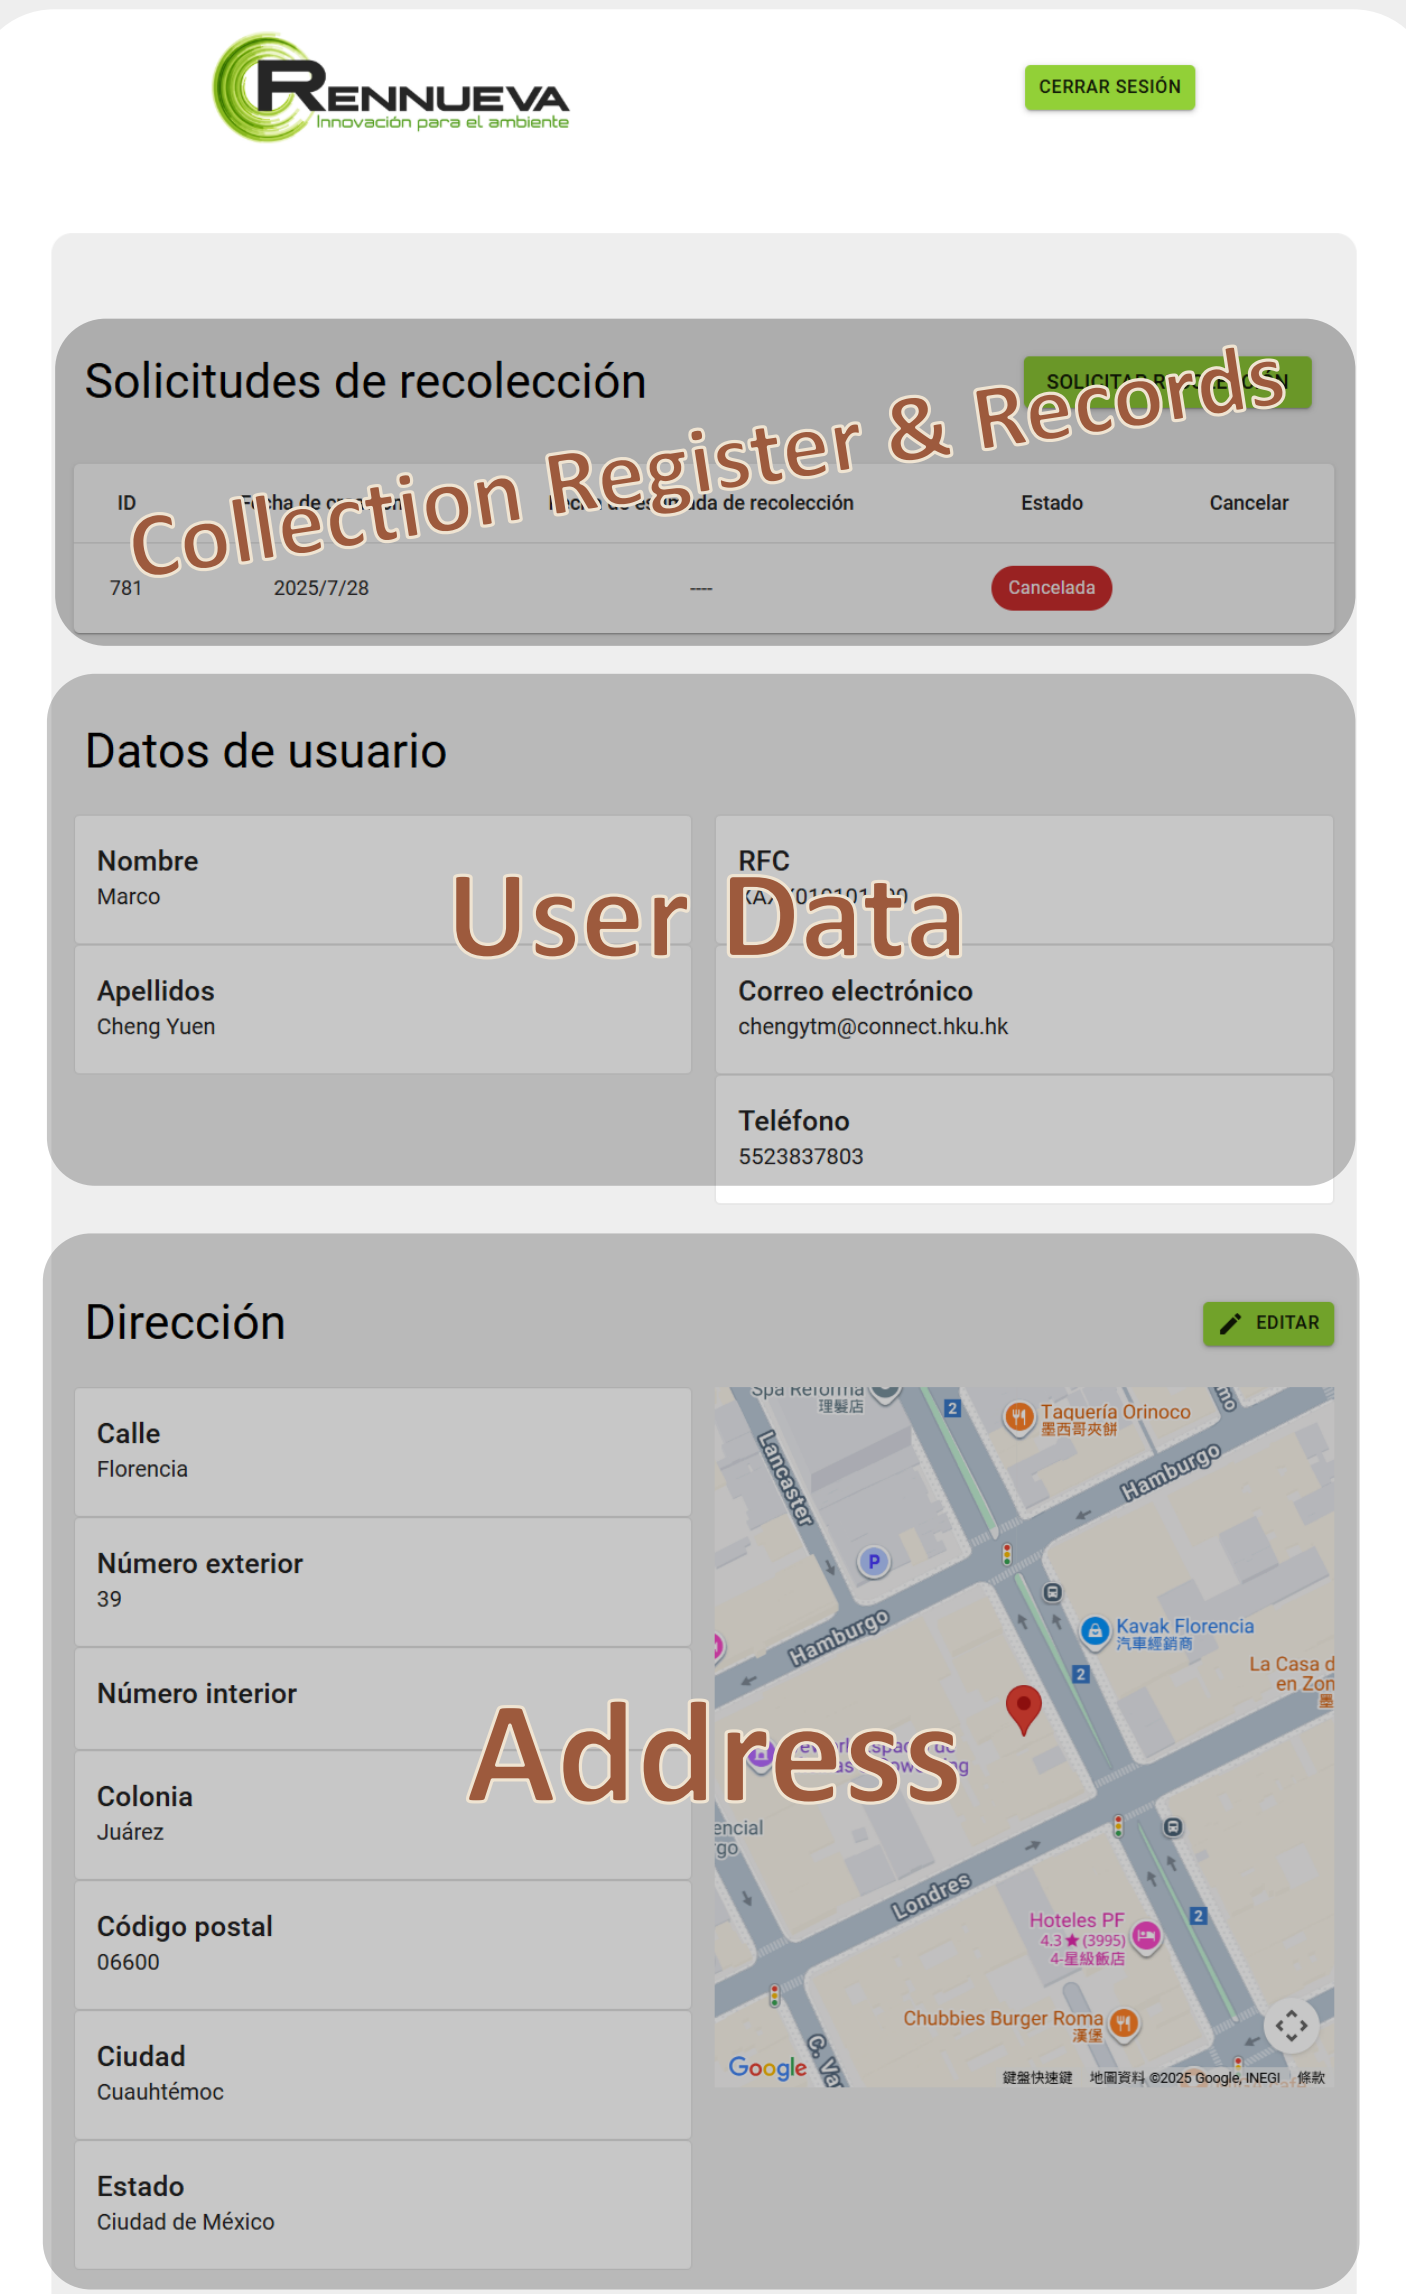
RENNUEVA
Innovación para el ambiente

CERRAR SESIÓN

Solicitudes de recolección

SOLICITAR R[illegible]N

Collection Register & Records

| ID | F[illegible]ha de c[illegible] | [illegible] de es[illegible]ada de recolección | Estado | Cancelar |
|---|---|---|---|---|
| 781 | 2025/7/28 | ---- | Cancelada | |

Datos de usuario

User Data

Nombre
Marco

RFC
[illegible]

Apellidos
Cheng Yuen

Correo electrónico
chengytm@connect.hku.hk

Teléfono
5523837803

Dirección

EDITAR

Calle
Florencia

Número exterior
39

Número interior

Address

Colonia
Juárez

Código postal
06600

Ciudad
Cuauhtémoc

Estado
Ciudad de México

Spa Reforma 理髮店
Lancaster
Taquería Orinoco 墨西哥夾餅
Hamburgo
Hamburgo
Kavak Florencia 汽車經銷商
La Casa d en Zon
encial
go
Londres
Hoteles PF 4.3 ★ (3995) 4-星級飯店
Chubbies Burger Roma 漢堡
C. Va
Google
鍵盤快速鍵 地圖資料 ©2025 Google, INEGI 條款